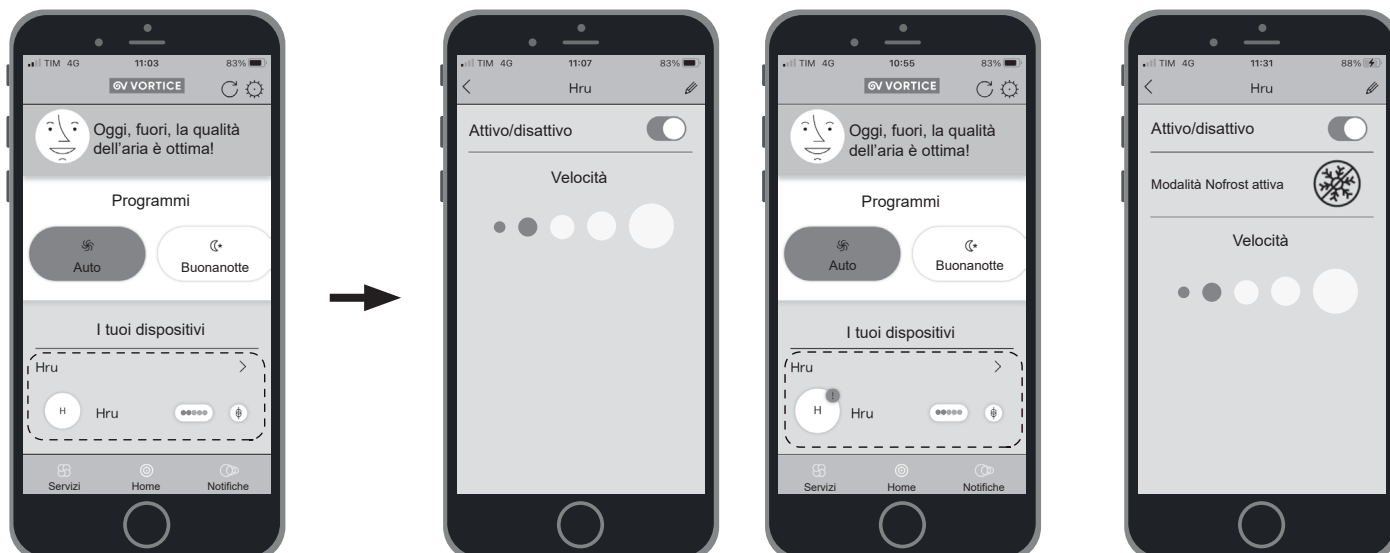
TIM 4G 11:03 83%
VORTICE

Oggi, fuori, la qualità dell'aria è ottima!

Programmi

Auto Buonanotte

I tuoi dispositivi

Hru >

H Hru

Servizi Home Notifiche

TIM 4G 11:07 83%
Hru

Attivo/disattivo

Velocità

TIM 4G 10:55 83%
VORTICE

Oggi, fuori, la qualità dell'aria è ottima!

Programmi

Auto Buonanotte

I tuoi dispositivi

Hru >

H Hru

Servizi Home Notifiche

TIM 4G 11:31 88%
Hru

Attivo/disattivo

Modalità Nofrost attiva

Velocità